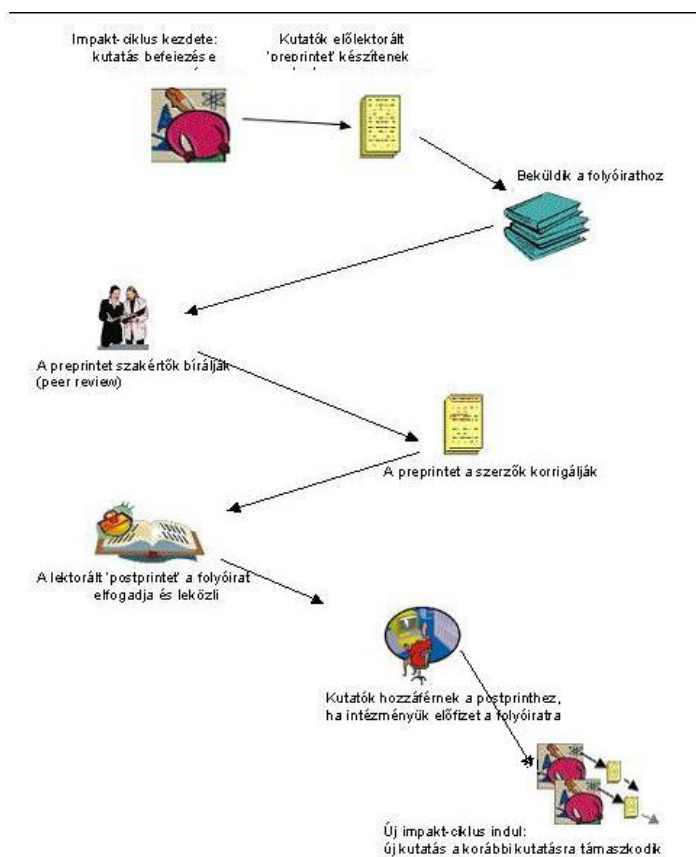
Impakt-ciklus kezdete: kutatás befejezése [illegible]

Kutatók előlektorált 'preprintet' készítenek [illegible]

Beküldik a folyóirathoz

A preprintet szakértők bírálják (peer review)

A preprintet a szerzők korrigálják

A lektorált 'postprintet' a folyóirat elfogadja és leközli

Kutatók hozzáférnek a postprinthez, ha intézményük előfizet a folyóiratra

Új impakt-ciklus indul: új kutatás a korábbi kutatásra támaszkodik